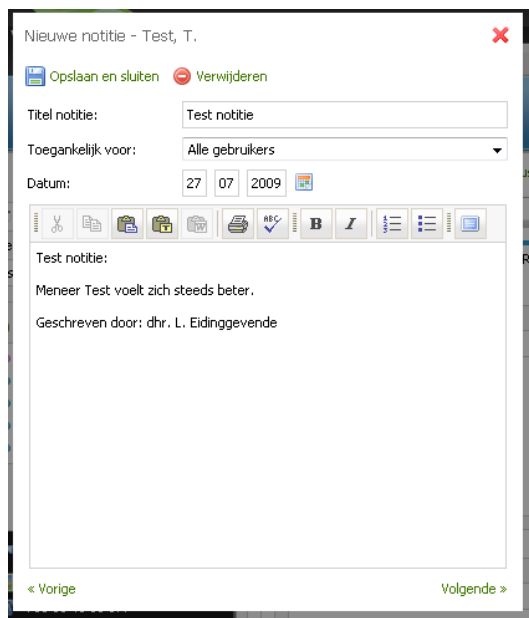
Nieuwe notitie - Test, T.

Opslaan en sluiten Verwijderen

Titel notitie: Test notitie

Toegankelijk voor: Alle gebruikers

Datum: 27 07 2009

B I

Test notitie:

Meneer Test voelt zich steeds beter.

Geschreven door: dhr. L. Eidinggevende

« Vorige

Volgende »